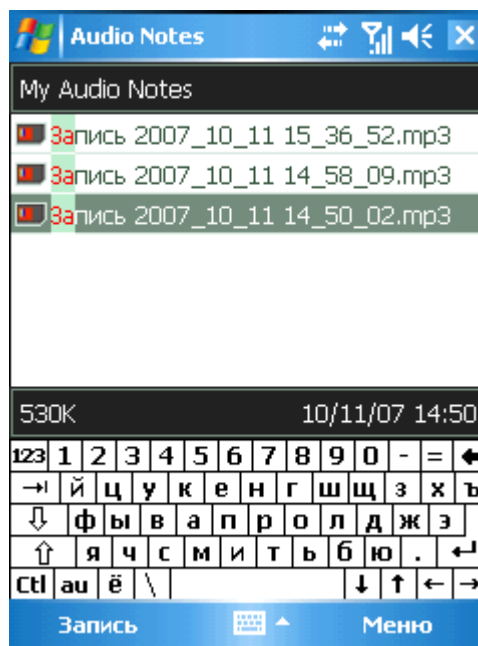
Audio Notes

My Audio Notes

Запись 2007_10_11 15_36_52.mp3

Запись 2007_10_11 14_58_09.mp3

Запись 2007_10_11 14_50_02.mp3

530K 10/11/07 14:50

123 1 2 3 4 5 6 7 8 9 0 - =
й ц у к е н г ш щ з х ъ
ф ы в а п р о л д ж э
я ч с м и т ь б ю .
Ctl áü ё \

Запись Меню